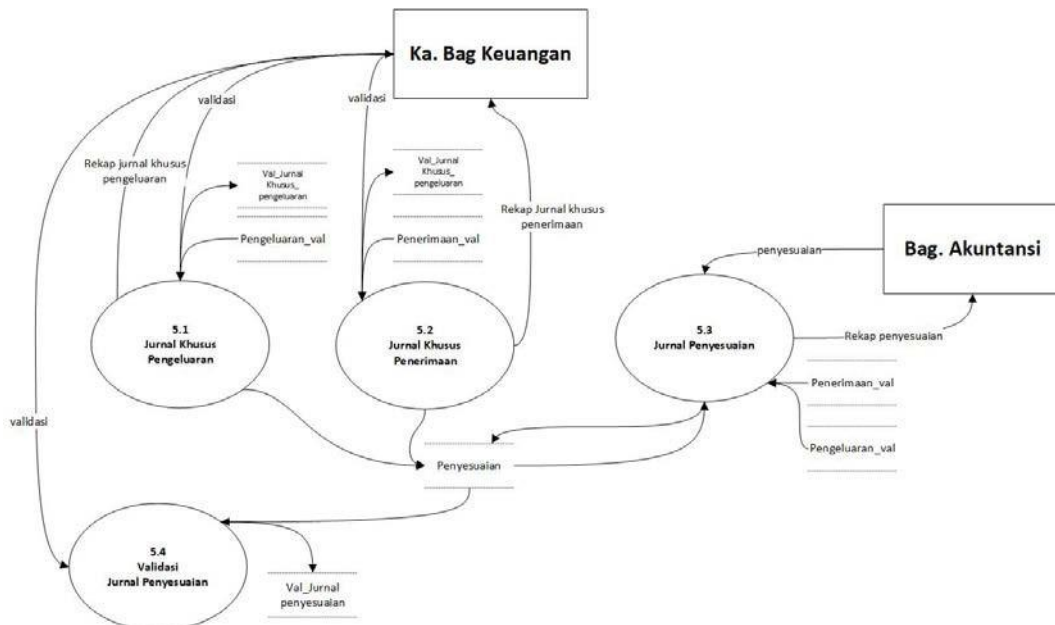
Ka. Bag Keuangan

validasi

validasi

Rekap jurnal khusus pengeluaran

Val_Jurnal Khusus_ pengeluaran

Val_Jurnal Khusus_ pengeluaran

Rekap Jurnal khusus penerimaan

Pengeluaran_val

Penerimaan_val

Bag. Akuntansi

penyesuaian

5.1
Jurnal Khusus
Pengeluaran

5.2
Jurnal Khusus
Penerimaan

5.3
Jurnal Penyesuaian

Rekap penyesuaian

Penerimaan_val

Pengeluaran_val

validasi

Penyesuaian

5.4
Validasi
Jurnal Penyesuaian

Val_Jurnal penyesuaian